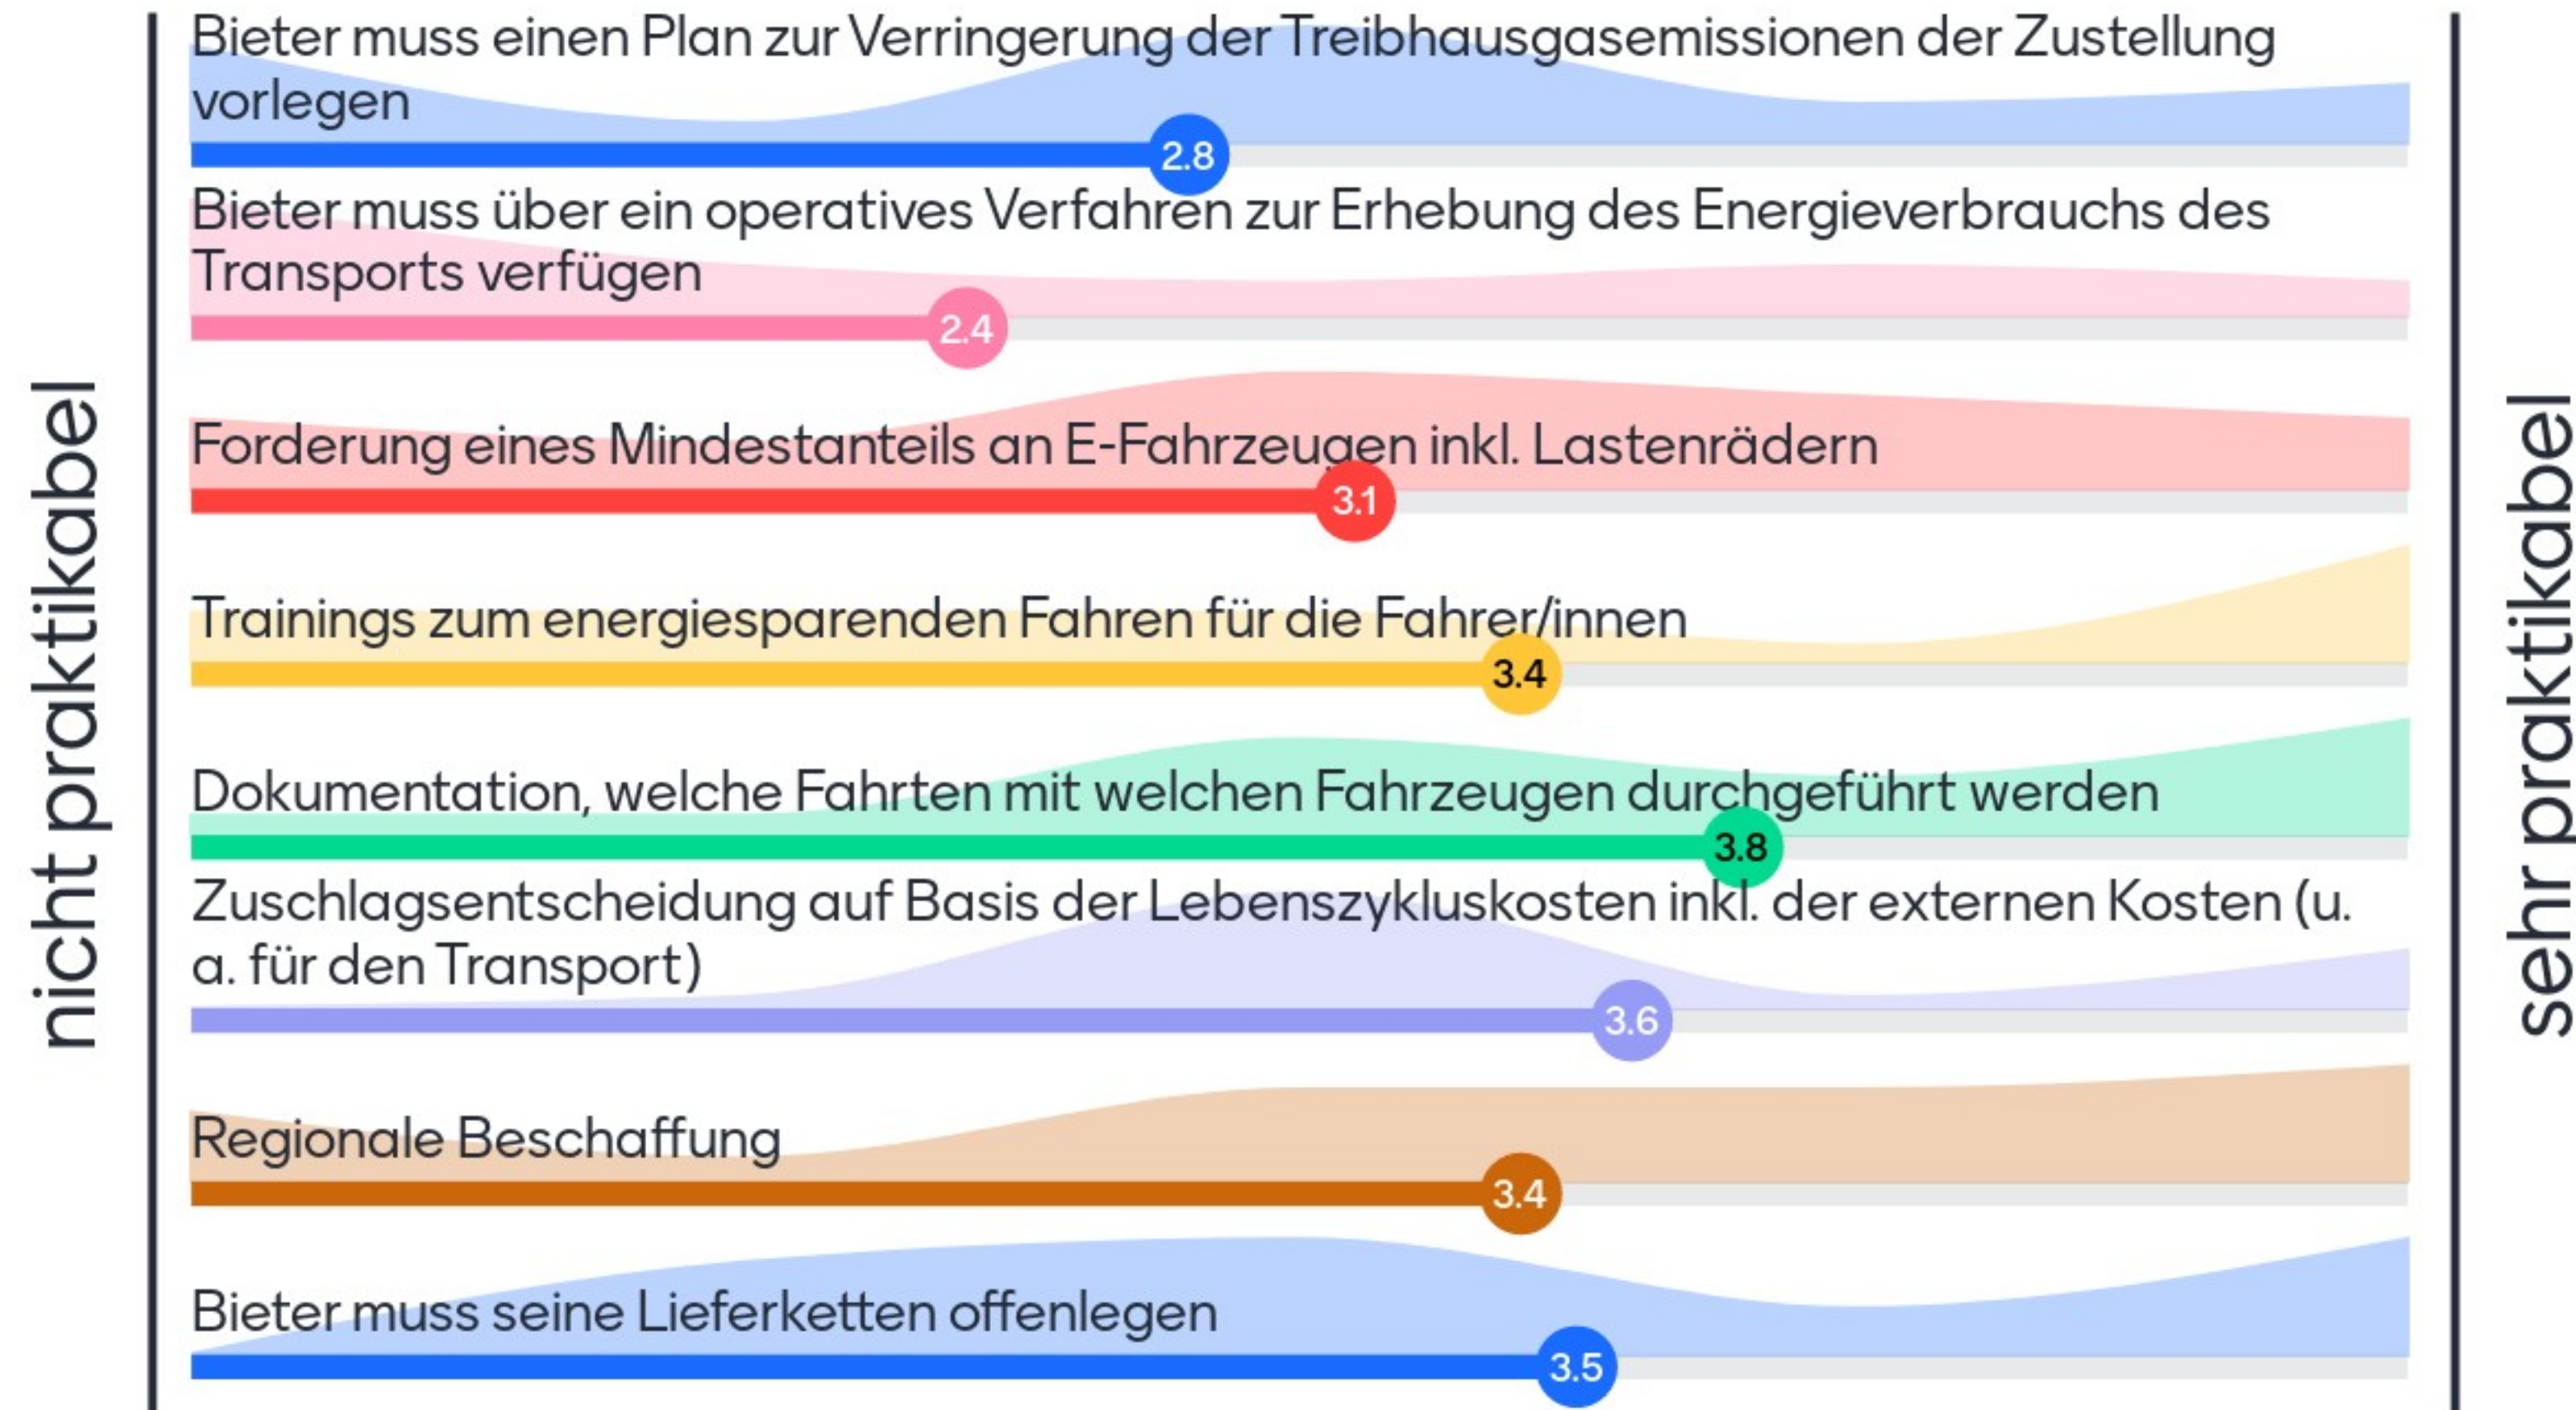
nicht praktikabel

Bieter muss einen Plan zur Verringerung der Treibhausgasemissionen der Zustellung vorlegen
2.8

Bieter muss über ein operatives Verfahren zur Erhebung des Energieverbrauchs des Transports verfügen
2.4

Forderung eines Mindestanteils an E-Fahrzeugen inkl. Lastenrädern
3.1

Trainings zum energiesparenden Fahren für die Fahrer/innen
3.4

Dokumentation, welche Fahrten mit welchen Fahrzeugen durchgeführt werden
3.8

Zuschlagsentscheidung auf Basis der Lebenszykluskosten inkl. der externen Kosten (u. a. für den Transport)
3.6

Regionale Beschaffung
3.4

Bieter muss seine Lieferketten offenlegen
3.5

sehr praktikabel